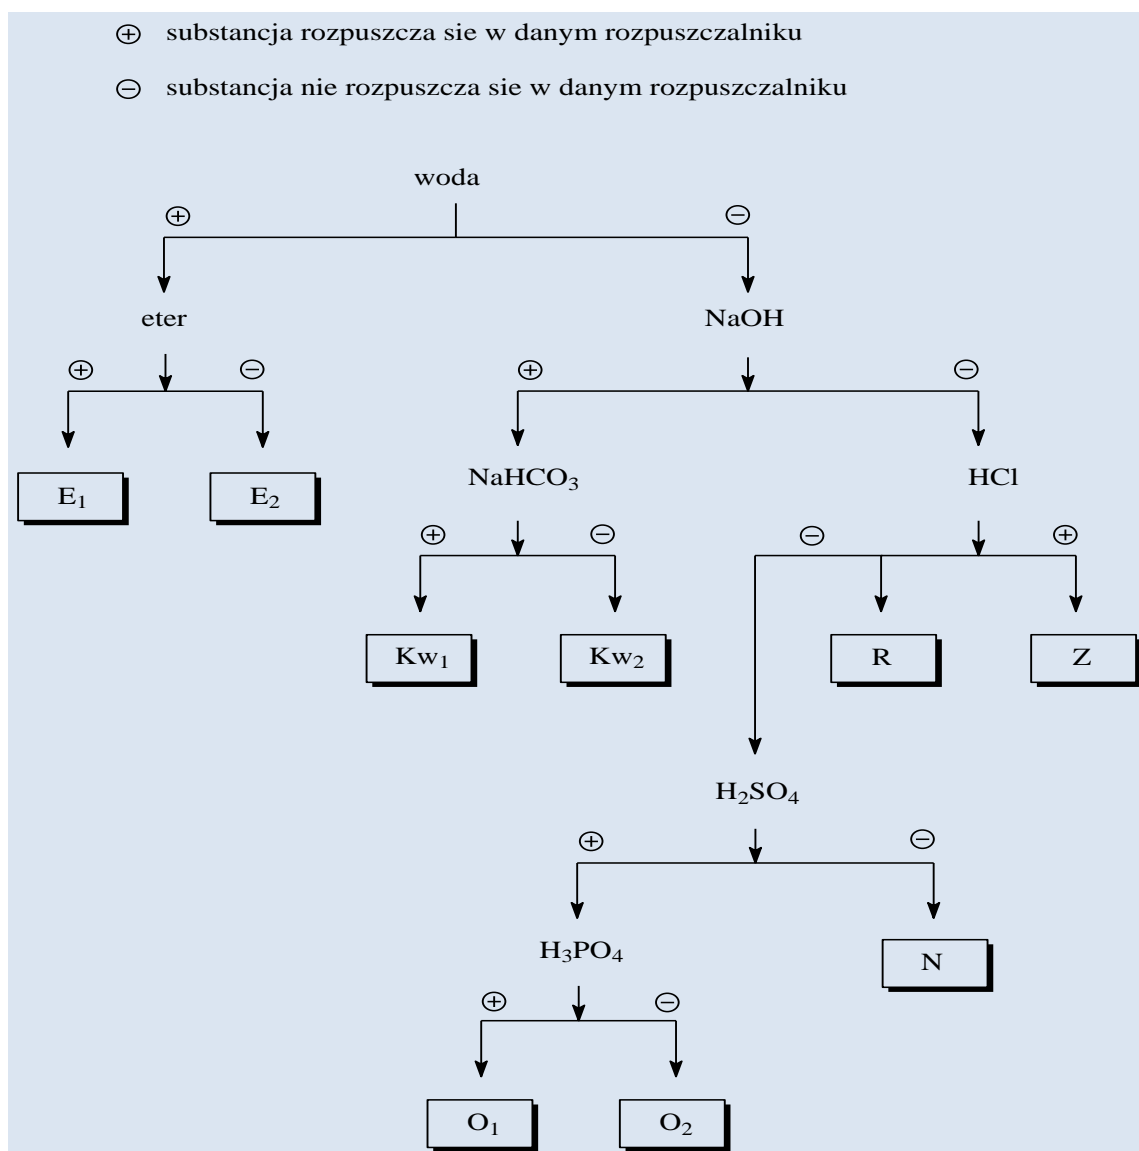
⊕ substancja rozpuszcza sie w danym rozpuszczalniku

⊖ substancja nie rozpuszcza sie w danym rozpuszczalniku

woda

⊕ ⊖

eter

NaOH

⊕ ⊖

$E_1$ $E_2$

⊕ ⊖

$NaHCO_3$

HCl

⊕ ⊖

⊖ ⊕

$Kw_1$ $Kw_2$

R Z

$H_2SO_4$

⊕ ⊖

$H_3PO_4$

N

⊕ ⊖

$O_1$ $O_2$